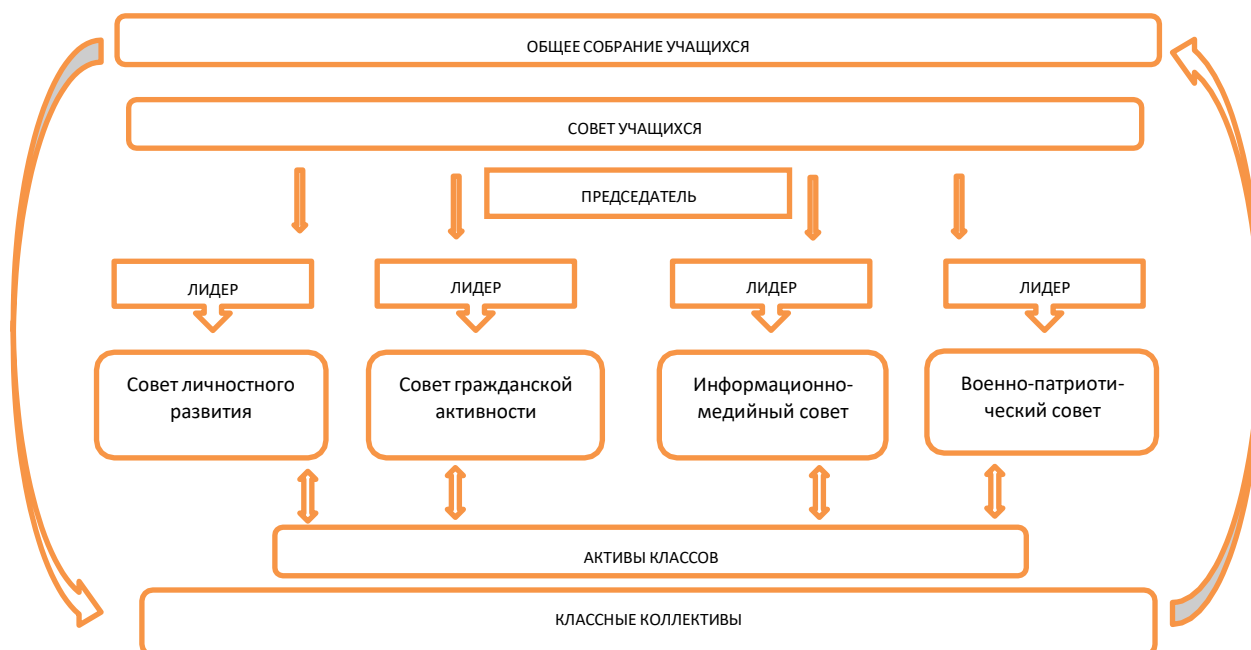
ОБЩЕЕ СОБРАНИЕ УЧАЩИХСЯ

СОВЕТ УЧАЩИХСЯ

ПРЕДСЕДАТЕЛЬ

ЛИДЕР

ЛИДЕР

ЛИДЕР

ЛИДЕР

Совет личностного развития

Совет гражданской активности

Информационно-медийный совет

Военно-патриотический совет

АКТИВЫ КЛАССОВ

КЛАССНЫЕ КОЛЛЕКТИВЫ